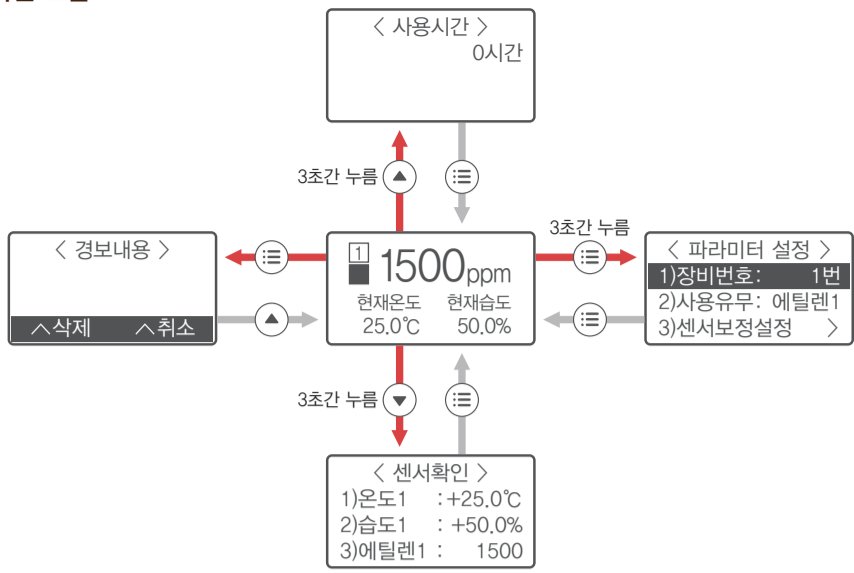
< 사용시간 >
0시간

3초간 누름

< 경보내용 >

∧삭제 ∧취소

1
1500ppm
현재온도 현재습도
25.0℃ 50.0%

3초간 누름

< 파라미터 설정 >
1)장비번호: 1번
2)사용유무: 에틸렌1
3)센서보정설정 >

3초간 누름

< 센서확인 >
1)온도1 : +25.0℃
2)습도1 : +50.0%
3)에틸렌1 : 1500